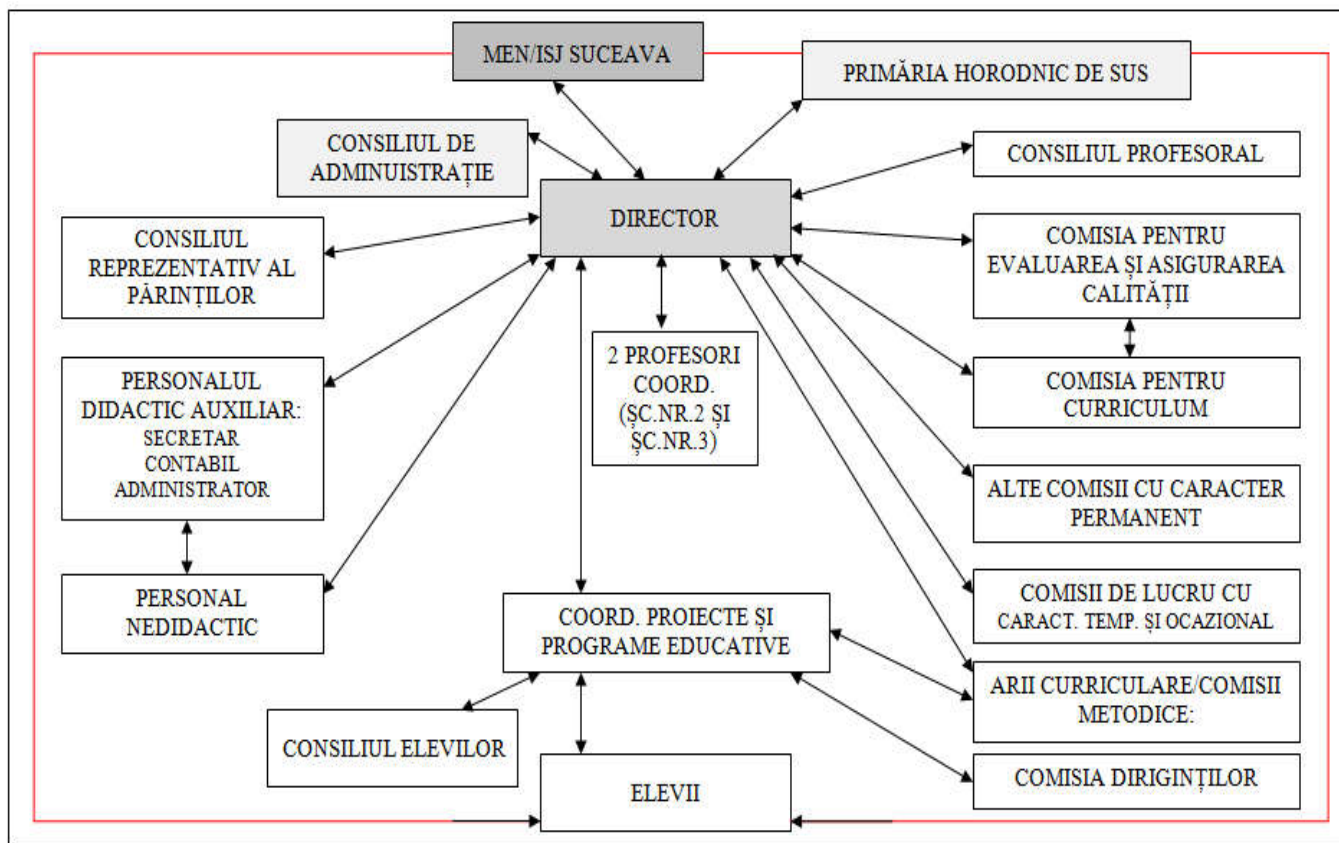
MEN/ISJ SUCEAVA

PRIMĂRIA HORODNIC DE SUS

CONSILIUL DE ADMINUISTRAȚIE

CONSILIUL PROFESORAL

DIRECTOR

CONSILIUL REPREZENTATIV AL PĂRINȚILOR

COMISIA PENTRU EVALUAREA ȘI ASIGURAREA CALITĂȚII

2 PROFESORI COORD. (ȘC.NR.2 ȘI ȘC.NR.3)

PERSONALUL DIDACTIC AUXILIAR: SECRETAR CONTABIL ADMINISTRATOR

COMISIA PENTRU CURRICULUM

ALTE COMISII CU CARACTER PERMANENT

COMISII DE LUCRU CU CARACT. TEMP. ȘI OCAZIONAL

PERSONAL NEDIDACTIC

COORD. PROIECTE ȘI PROGRAME EDUCATIVE

ARII CURRICULARE/COMISII METODICE:

CONSILIUL ELEVILOR

COMISIA DIRIGINȚILOR

ELEVII